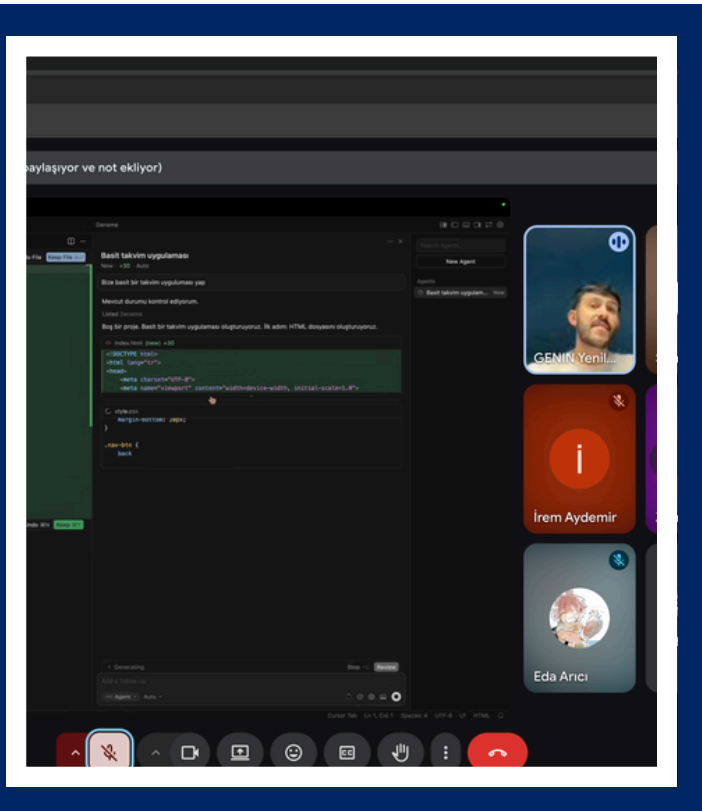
paylaşıyor ve not ekliyor)

Deneme

Keep File

Basit takvim uygulaması

Now · +30 · Auto

Bize basit bir takvim uygulaması yap

Mevcut durumu kontrol ediyorum.

Listed Deneme

Boş bir proje. Basit bir takvim uygulaması oluşturuyoruz. İlk adım: HTML dosyasını oluşturuyoruz.

index.html (new) +30

<!DOCTYPE html>
<html lang="tr">
<head>
<meta charset="UTF-8">
<meta name="viewport" content="width=device-width, initial-scale=1.0">

style.css

margin-bottom: 20px;
}

.nav-btn {
back

Generating

Stop

Review

Agent

Auto

Undo All

Keep All

Search Agents...

New Agent

Agents

Basit takvim uygulam...

Now

Cursor Tab

Ln 1, Col 1

Spaces: 4

UTF-8

LF

HTML

GENİN Yenil...

i

İrem Aydemir

Eda Arıcı